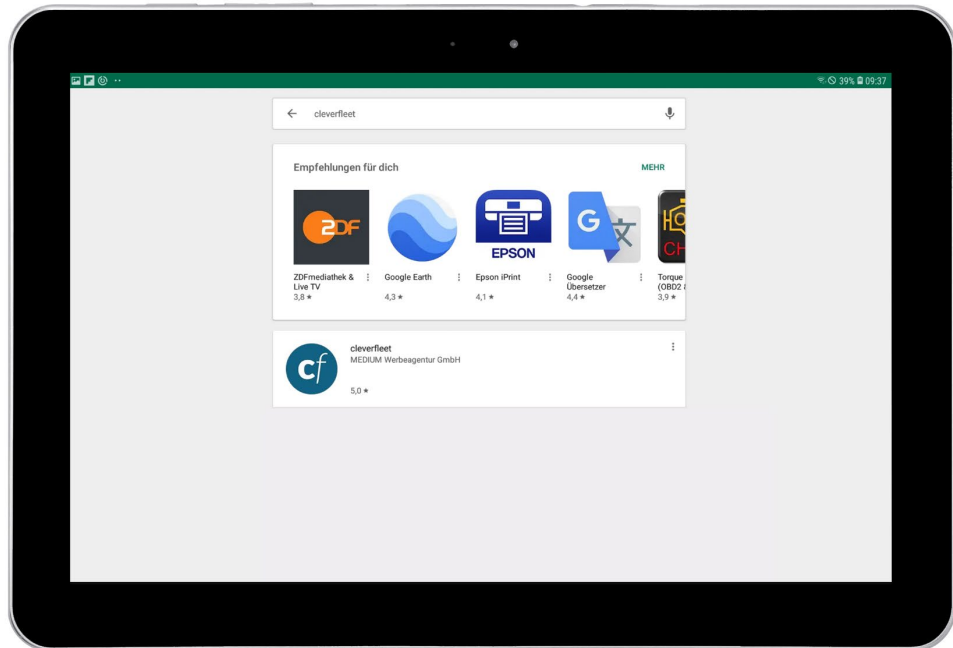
39% 09:37

cleverfleet

Empfehlungen für dich

MEHR

2DF

ZDFmediathek & Live TV
3,8 ★

Google Earth
4,3 ★

EPSON

Epson iPrint
4,1 ★

G 文

Google Übersetzer
4,4 ★

CH

Torque (OBD2 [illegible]
3,9 ★

cf

cleverfleet
MEDIUM Werbeagentur GmbH

5,0 ★